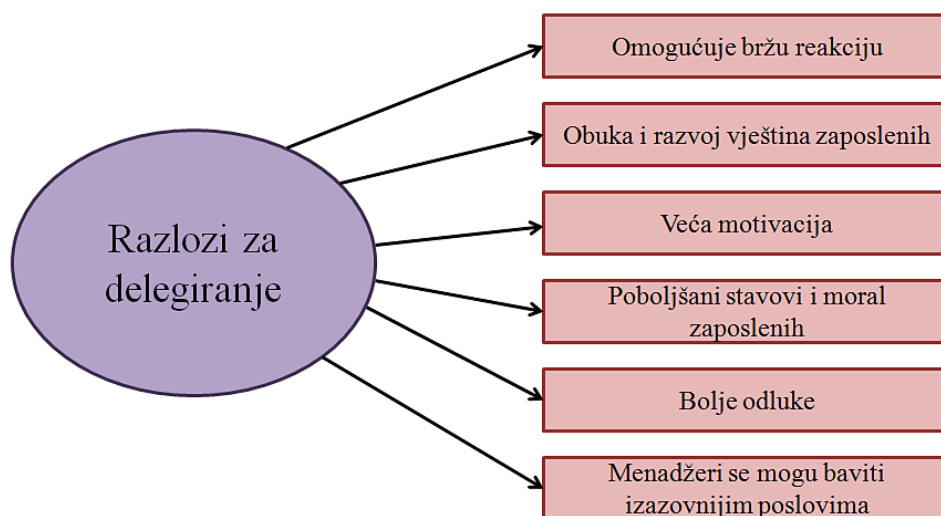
Razlozi za delegiranje

Omogućuje bržu reakciju

Obuka i razvoj vještina zaposlenih

Veća motivacija

Poboljšani stavovi i moral zaposlenih

Bolje odluke

Menadžeri se mogu baviti izazovnijim poslovima